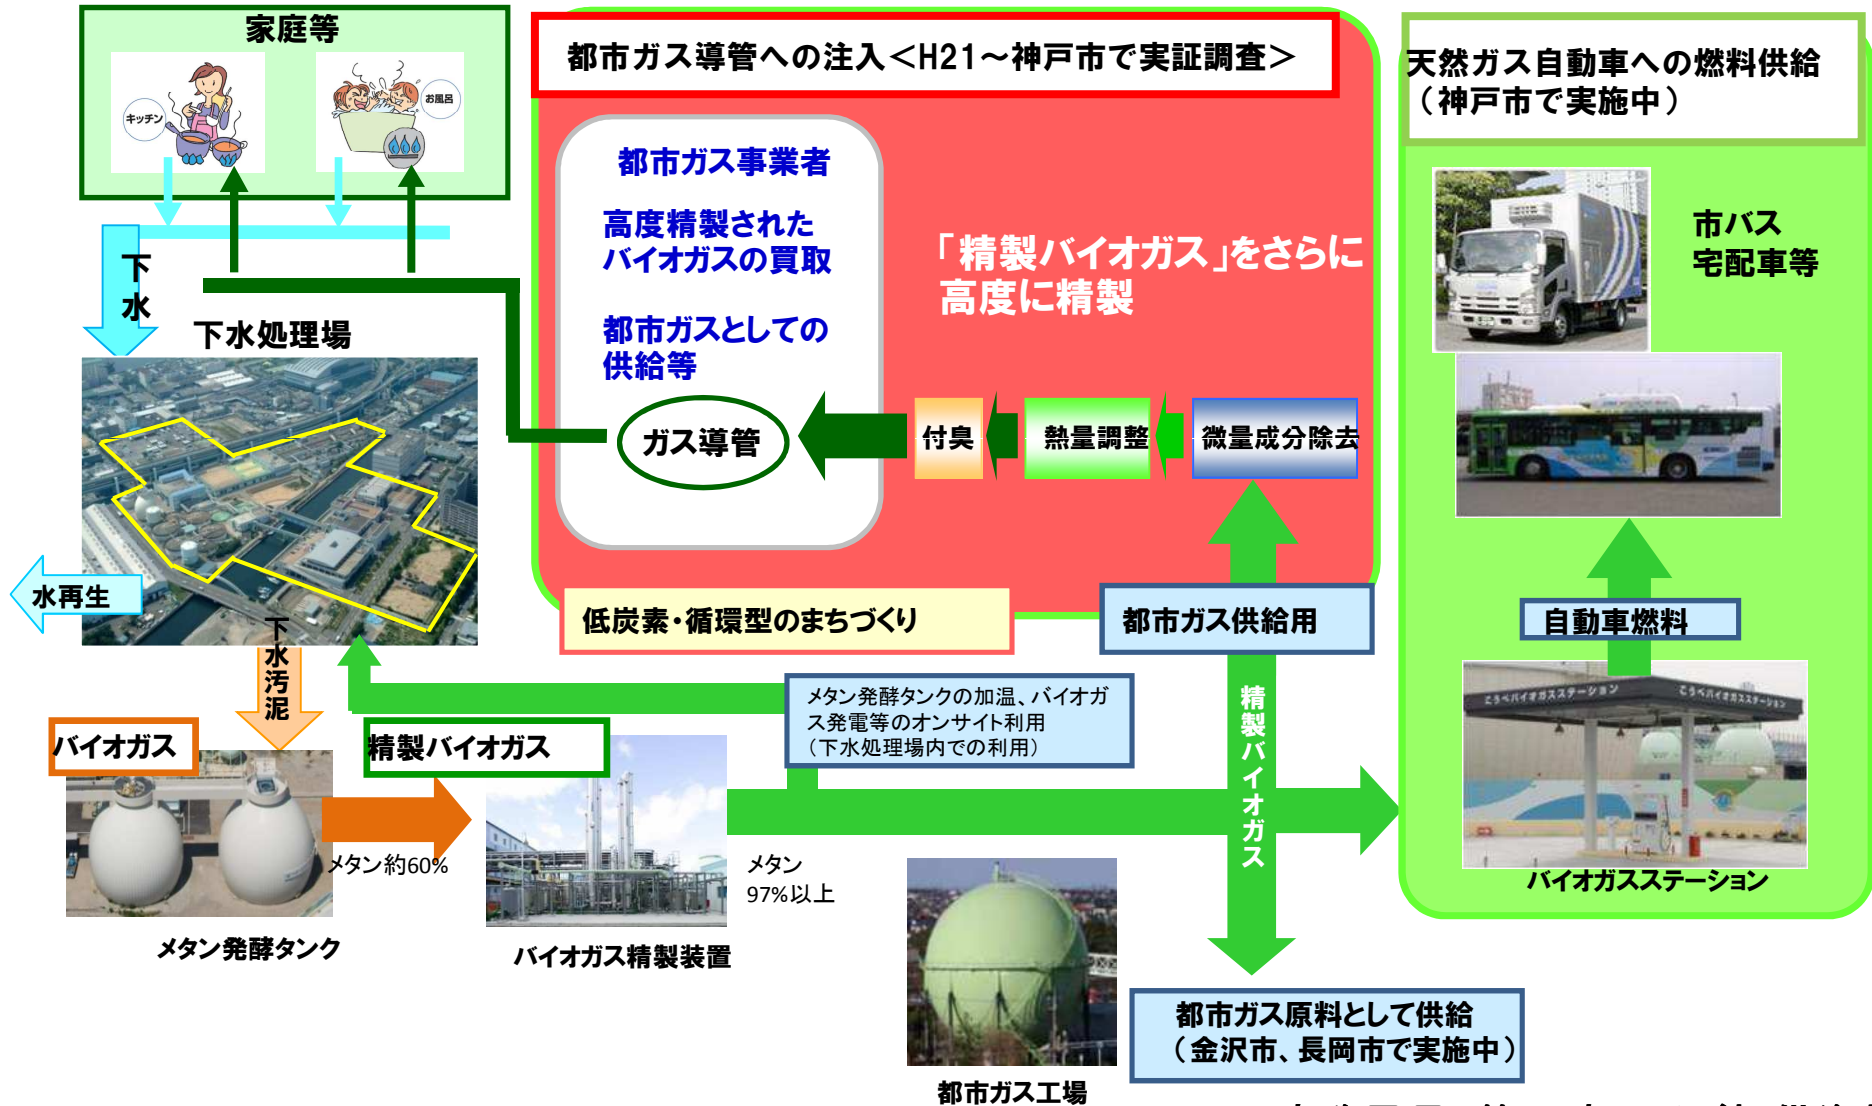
家庭等

キッチン

お風呂

下水

下水処理場

水再生

下水汚泥

都市ガス導管への注入＜H21～神戸市で実証調査＞

都市ガス事業者

高度精製されたバイオガスの買取

都市ガスとしての供給等

ガス導管

「精製バイオガス」をさらに高度に精製

付臭

熱量調整

微量成分除去

低炭素・循環型のまちづくり

都市ガス供給用

天然ガス自動車への燃料供給（神戸市で実施中）

市バス宅配車等

自動車燃料

バイオガスステーション

バイオガス

メタン発酵タンク

メタン約60%

精製バイオガス

バイオガス精製装置

メタン97%以上

メタン発酵タンクの加温、バイオガス発電等のオンサイト利用（下水処理場内での利用）

精製バイオガス

都市ガス工場

都市ガス原料として供給（金沢市、長岡市で実施中）